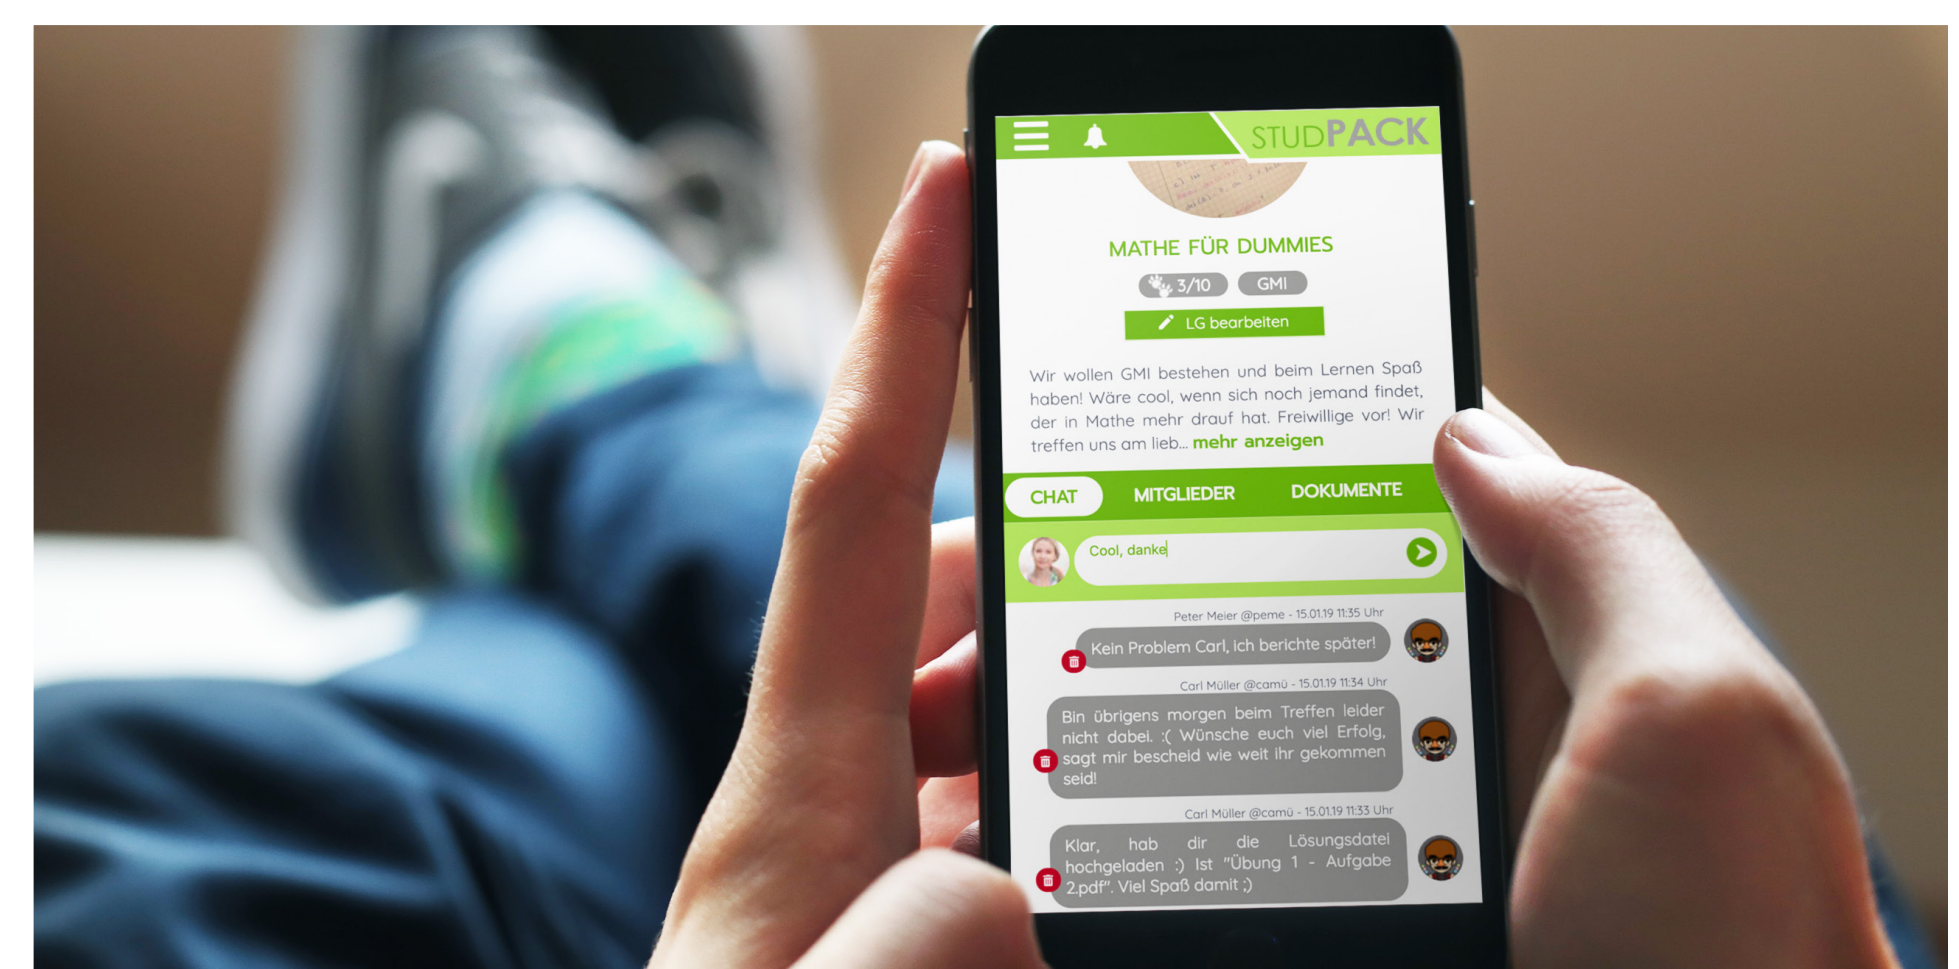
STUDPACK

MATHE FÜR DUMMIES

3/10 GMI

LG bearbeiten

Wir wollen GMI bestehen und beim Lernen Spaß haben! Wäre cool, wenn sich noch jemand findet, der in Mathe mehr drauf hat. Freiwillige vor! Wir treffen uns am lieb... mehr anzeigen

CHAT MITGLIEDER DOKUMENTE

Cool, danke

Peter Meier @peme - 15.01.19 11:35 Uhr
Kein Problem Carl, ich berichte später!

Carl Müller @camü - 15.01.19 11:34 Uhr
Bin übrigens morgen beim Treffen leider nicht dabei. :( Wünsche euch viel Erfolg, sagt mir bescheid wie weit ihr gekommen seid!

Carl Müller @camü - 15.01.19 11:33 Uhr
Klar, hab dir die Lösungsdatei hochgeladen ;) Ist "Übung 1 - Aufgabe 2.pdf". Viel Spaß damit ;)